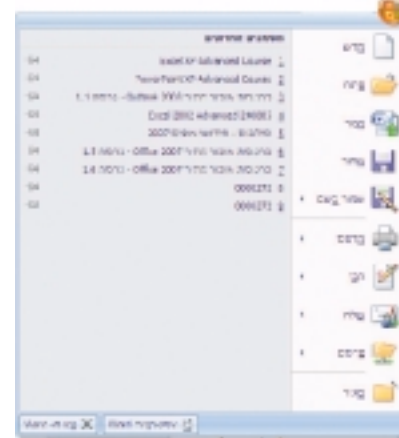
מסמכים אחרונים

1 Excel XP Advanced Course
2 PowerPoint XP Advanced Course
3 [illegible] Outlook 2007 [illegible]
4 Excel 2002 advanced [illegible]
5 2007 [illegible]
6 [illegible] Office 2007 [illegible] 1.0
7 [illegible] Office 2007 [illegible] 1.0
8 0000271
9 0000271

חדש
פתח
המר
שמור
שמור בשם
הדפס
הכן
שלח
פרסם
סגור

אפשרויות Word
יציאה מ-Word